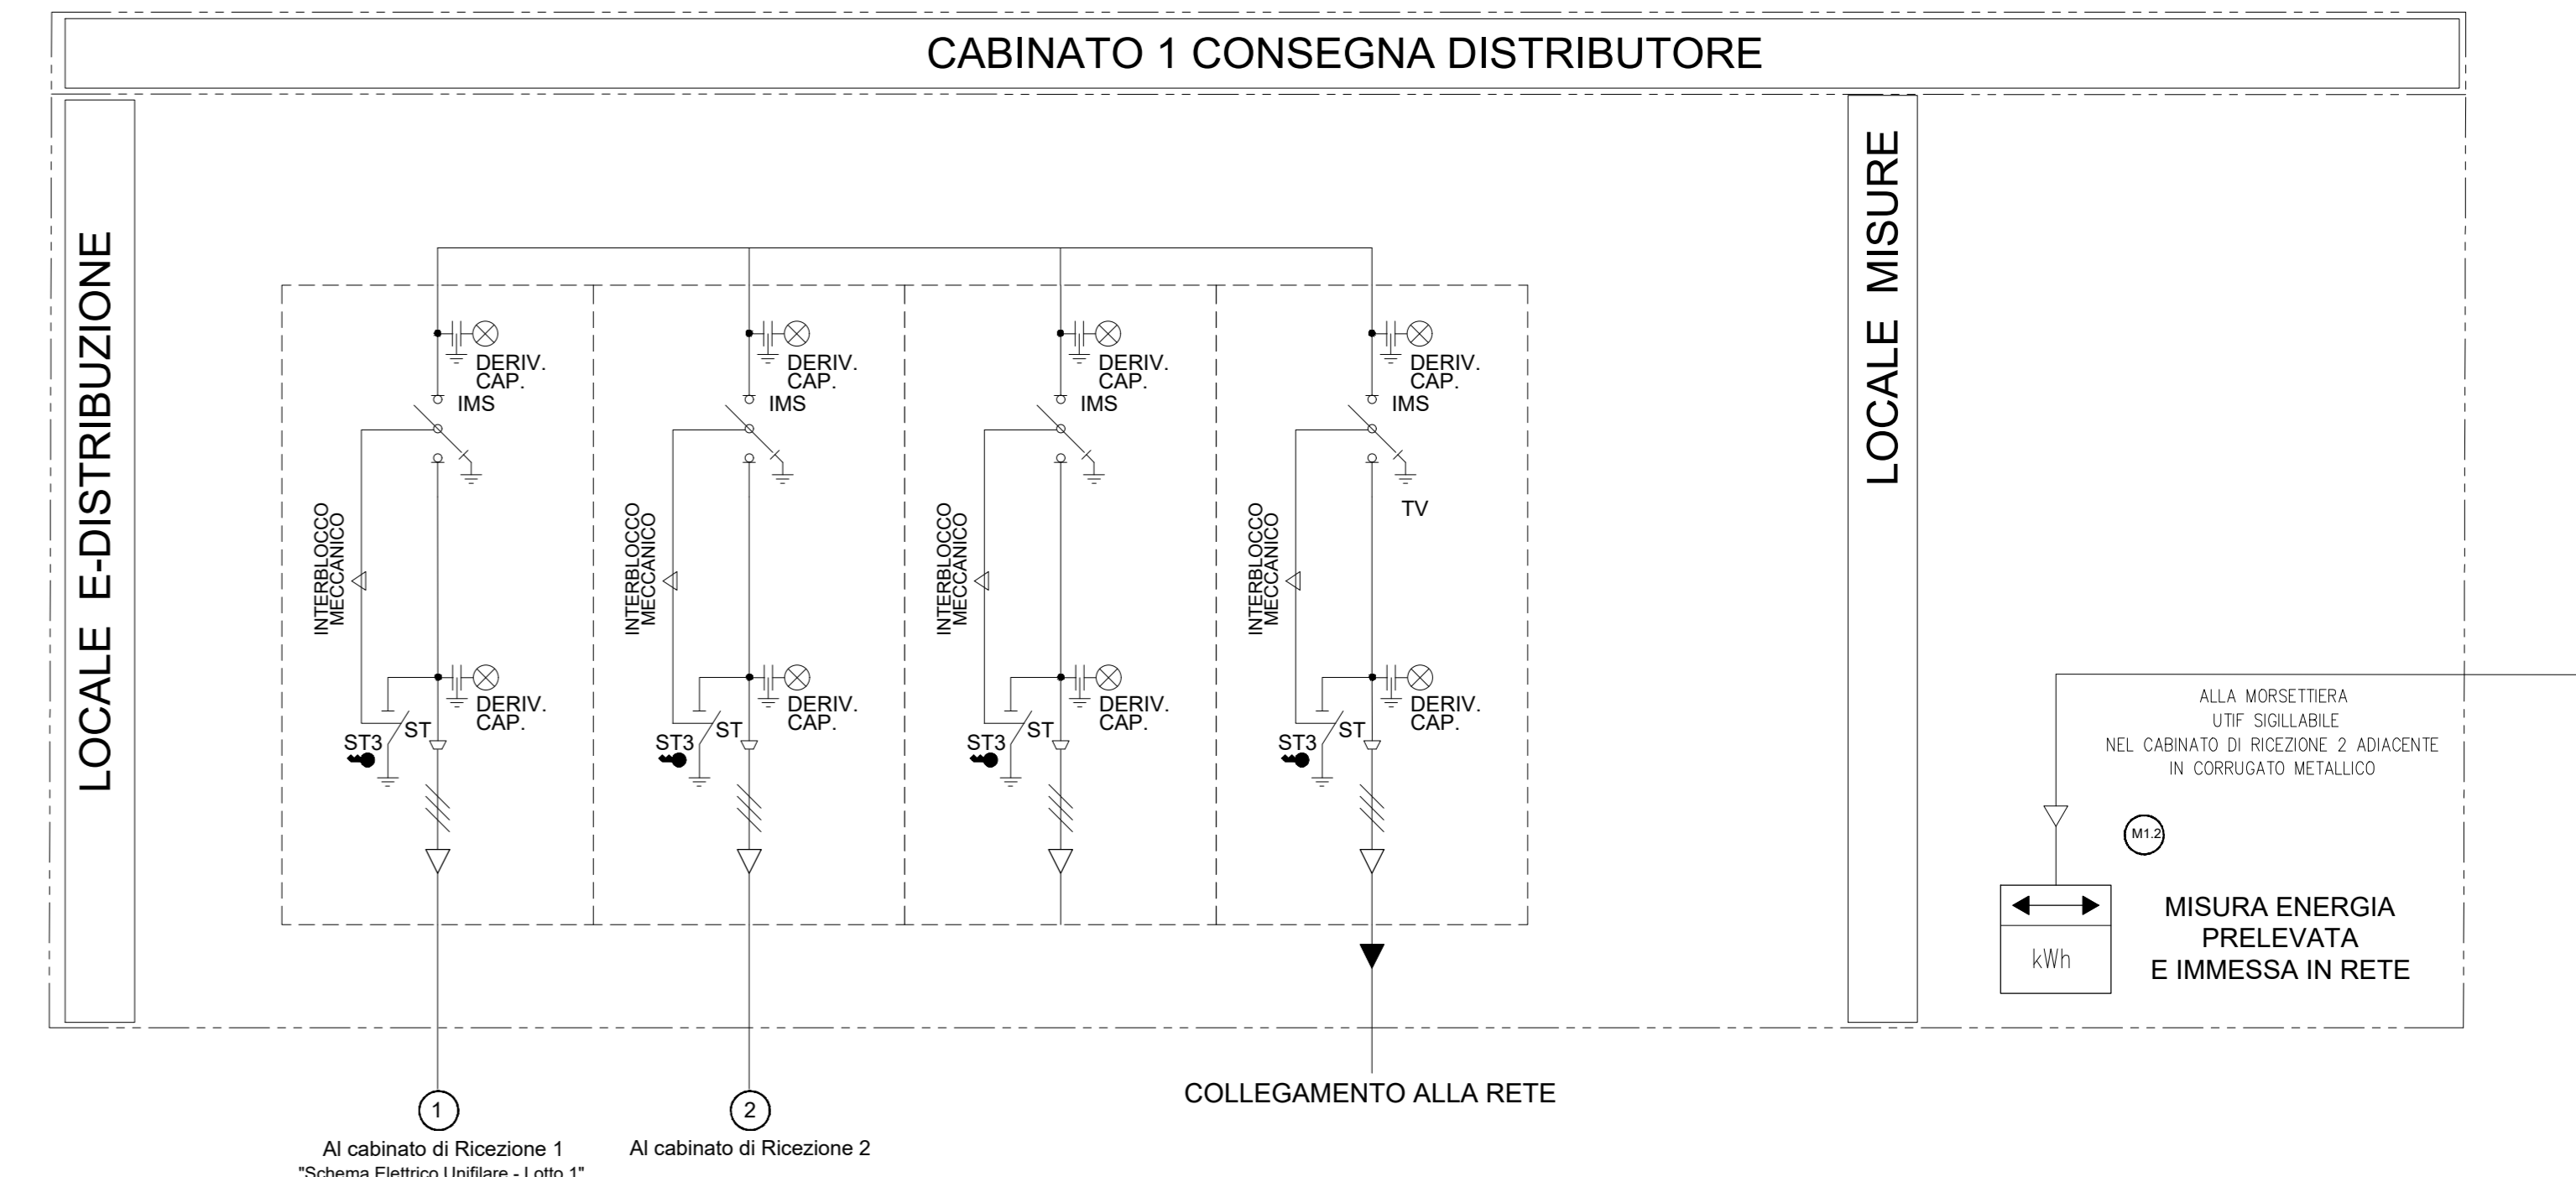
CABINATO 1 CONSEGNA DISTRIBUTORE

LOCALE E-DISTRIBUZIONE

DERIV. CAP.
IMS
INTERBLOCCO MECCANICO
DERIV. CAP.
ST3
ST

DERIV. CAP.
IMS
INTERBLOCCO MECCANICO
DERIV. CAP.
ST3
ST

DERIV. CAP.
IMS
INTERBLOCCO MECCANICO
DERIV. CAP.
ST3
ST

DERIV. CAP.
IMS
TV
INTERBLOCCO MECCANICO
DERIV. CAP.
ST3
ST

LOCALE MISURE

ALLA MORSETTIERA UTIF SIGILLABILE NEL CABINATO DI RICEZIONE 2 ADIACENTE IN CORRUGATO METALLICO

M1.2

kWh

MISURA ENERGIA PRELEVATA E IMMESSA IN RETE

1
Al cabinato di Ricezione 1
"Schema Elettrico Unifilare - Lotto 1"

2
Al cabinato di Ricezione 2

COLLEGAMENTO ALLA RETE